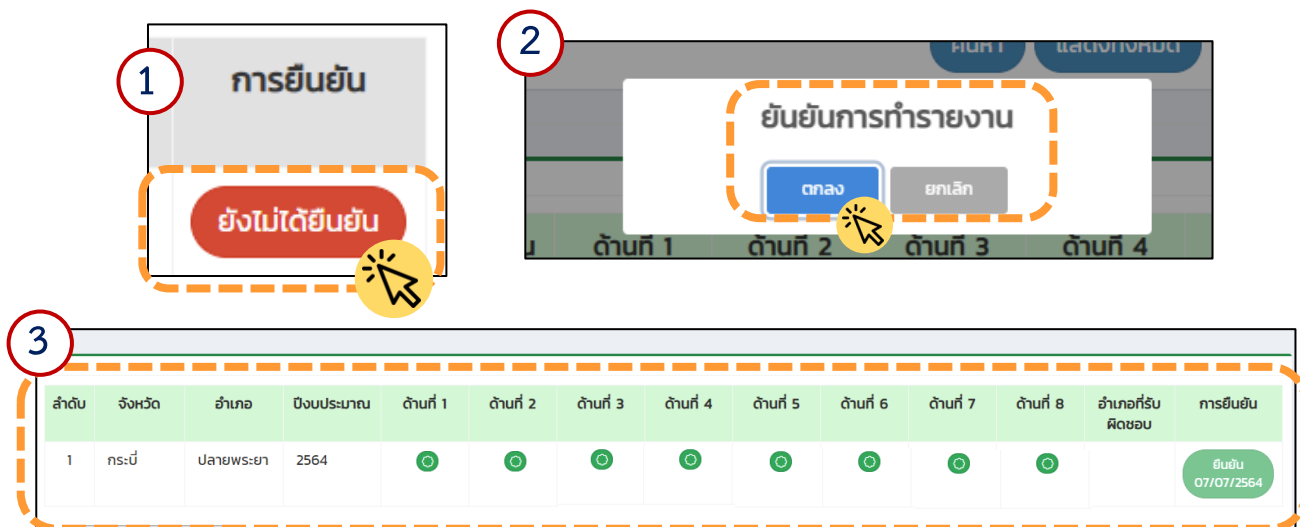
1

การยืนยัน

ยังไม่ได้ยืนยัน

2

ค้นหา แสดงทั้งหมด

ยันยันการทำรายงาน

ตกลง ยกเลิก

น ด้านที่ 1 ด้านที่ 2 ด้านที่ 3 ด้านที่ 4

3

| ลำดับ | จังหวัด | อำเภอ | ปีงบประมาณ | ด้านที่ 1 | ด้านที่ 2 | ด้านที่ 3 | ด้านที่ 4 | ด้านที่ 5 | ด้านที่ 6 | ด้านที่ 7 | ด้านที่ 8 | อำเภอที่รับผิดชอบ | การยืนยัน |
|---|---|---|---|---|---|---|---|---|---|---|---|---|---|
| 1 | กระบี่ | ปลายพระยา | 2564 | | | | | | | | | | ยืนยัน 07/07/2564 |